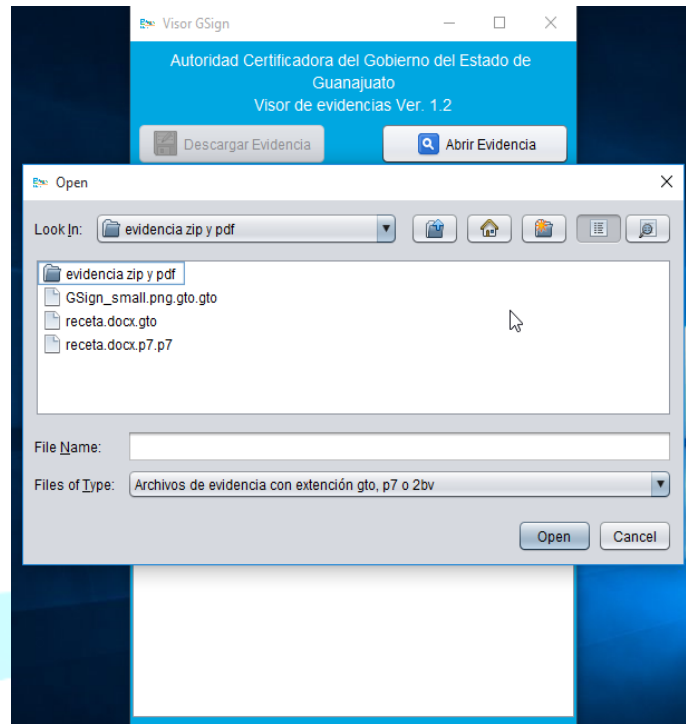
Visor GSign

Autoridad Certificadora del Gobierno del Estado de Guanajuato
Visor de evidencias Ver. 1.2

Descargar Evidencia

Abrir Evidencia

Open

Look In: evidencia zip y pdf

evidencia zip y pdf
GSign_small.png.gto.gto
receta.docx.gto
receta.docx.p7.p7

File Name:

Files of Type: Archivos de evidencia con extención gto, p7 o 2bv

Open

Cancel